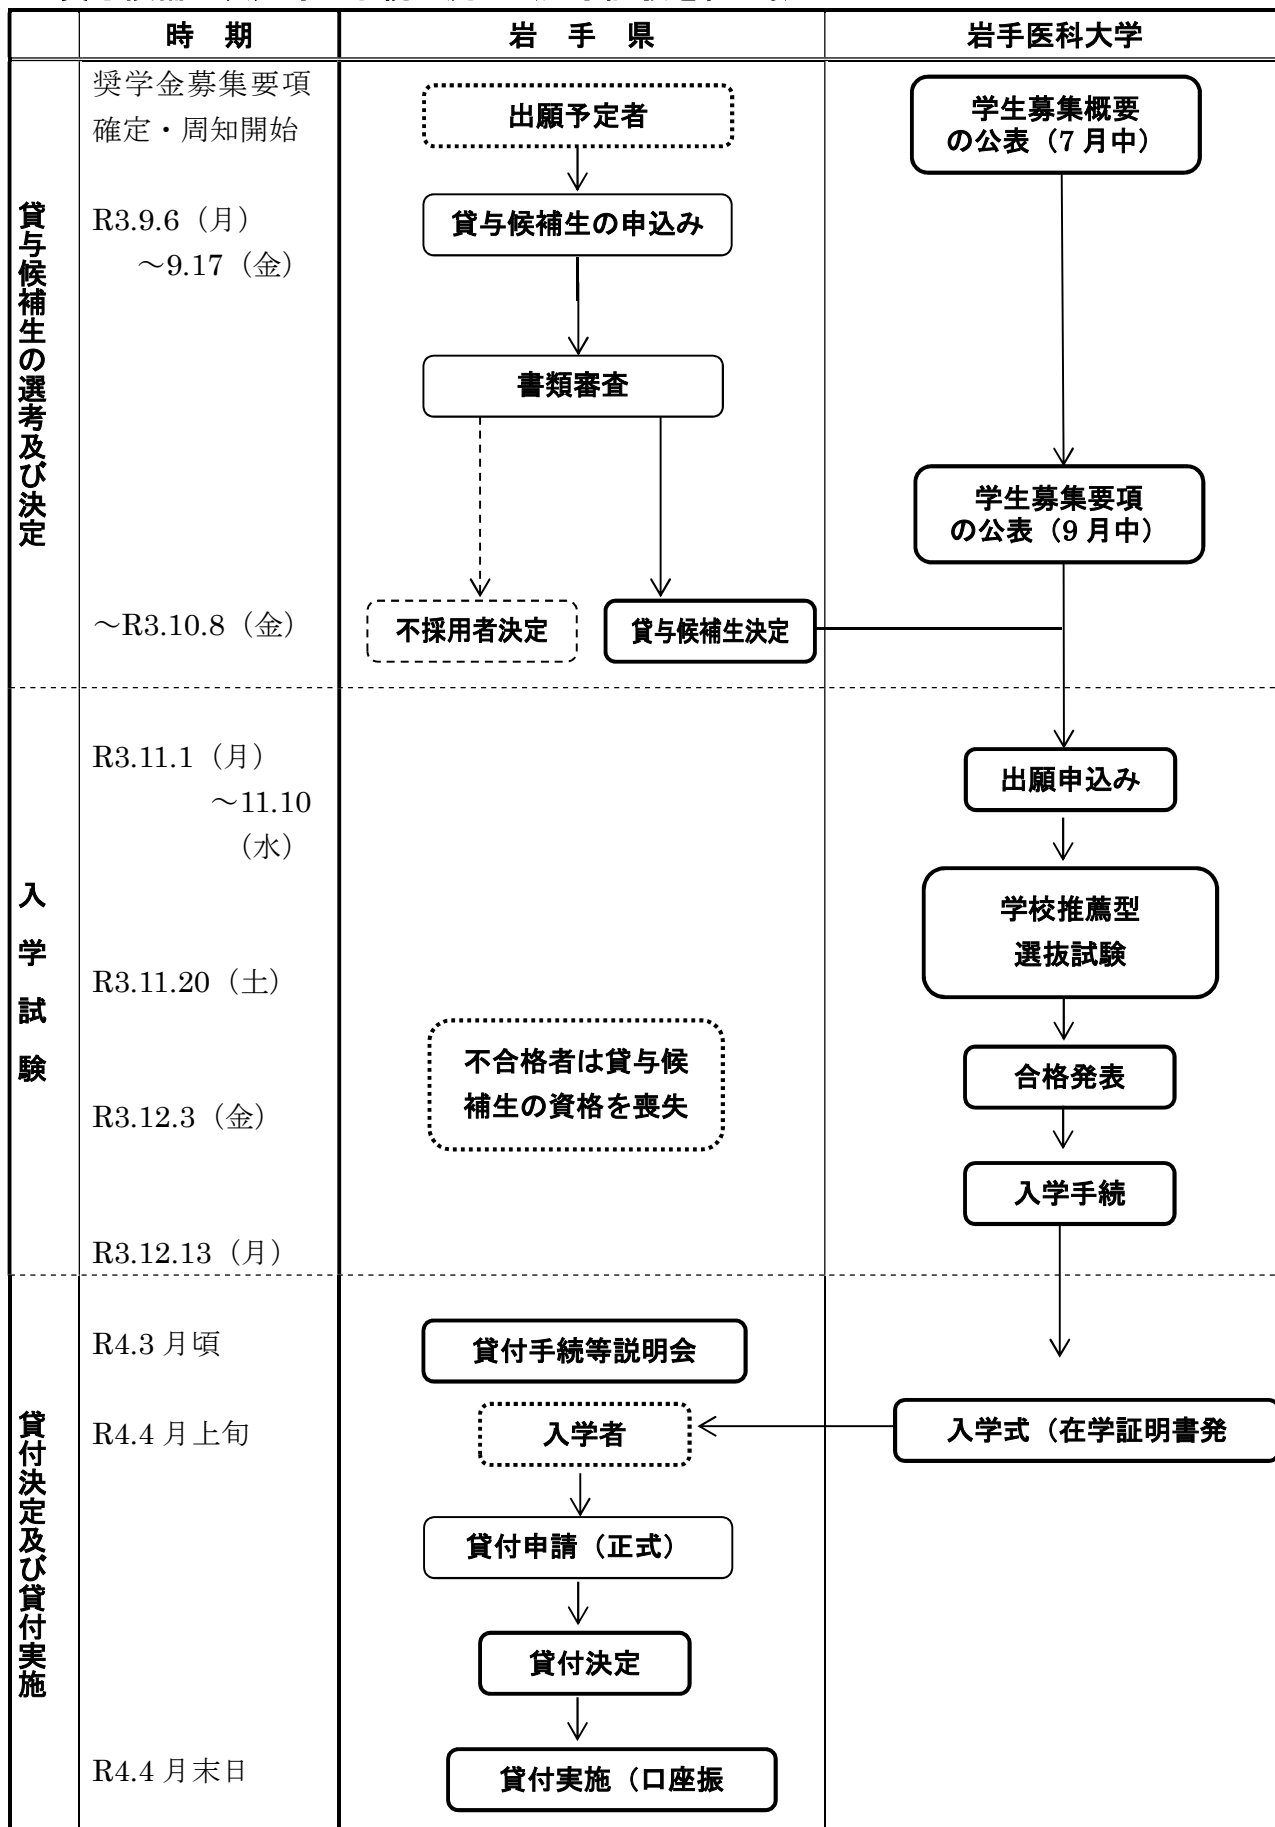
| | 時　期 | 岩　手　県 | 岩手医科大学 |
|---|---|---|---|
| 貸与候補生の選考及び決定 | 奨学金募集要項確定・周知開始 | 出願予定者 | 学生募集概要の公表（7 月中） |
| | R3.9.6（月）～9.17（金） | 貸与候補生の申込み | |
| | | 書類審査 | 学生募集要項の公表（9 月中） |
| | ～R3.10.8（金） | 不採用者決定　貸与候補生決定 | |
| 入学試験 | R3.11.1（月）～11.10（水） | | 出願申込み |
| | R3.11.20（土） | | 学校推薦型選抜試験 |
| | R3.12.3（金） | 不合格者は貸与候補生の資格を喪失 | 合格発表 |
| | R3.12.13（月） | | 入学手続 |
| 貸付決定及び貸付実施 | R4.3 月頃 | 貸付手続等説明会 | |
| | R4.4 月上旬 | 入学者 | 入学式（在学証明書発 |
| | | 貸付申請（正式） | |
| | | 貸付決定 | |
| | R4.4 月末日 | 貸付実施（口座振 | |